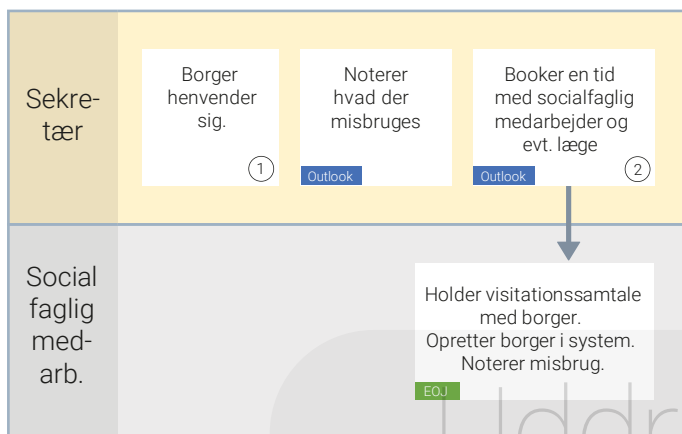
Sekretær

Borger henvender sig.
1

Noterer hvad der misbruges
Outlook

Booker en tid med socialfaglig medarbejder og evt. læge
2
Outlook

Social faglig medarb.

Holder visitationssamtale med borger. Opretter borger i system. Noterer misbrug.
EOJ

Uddr